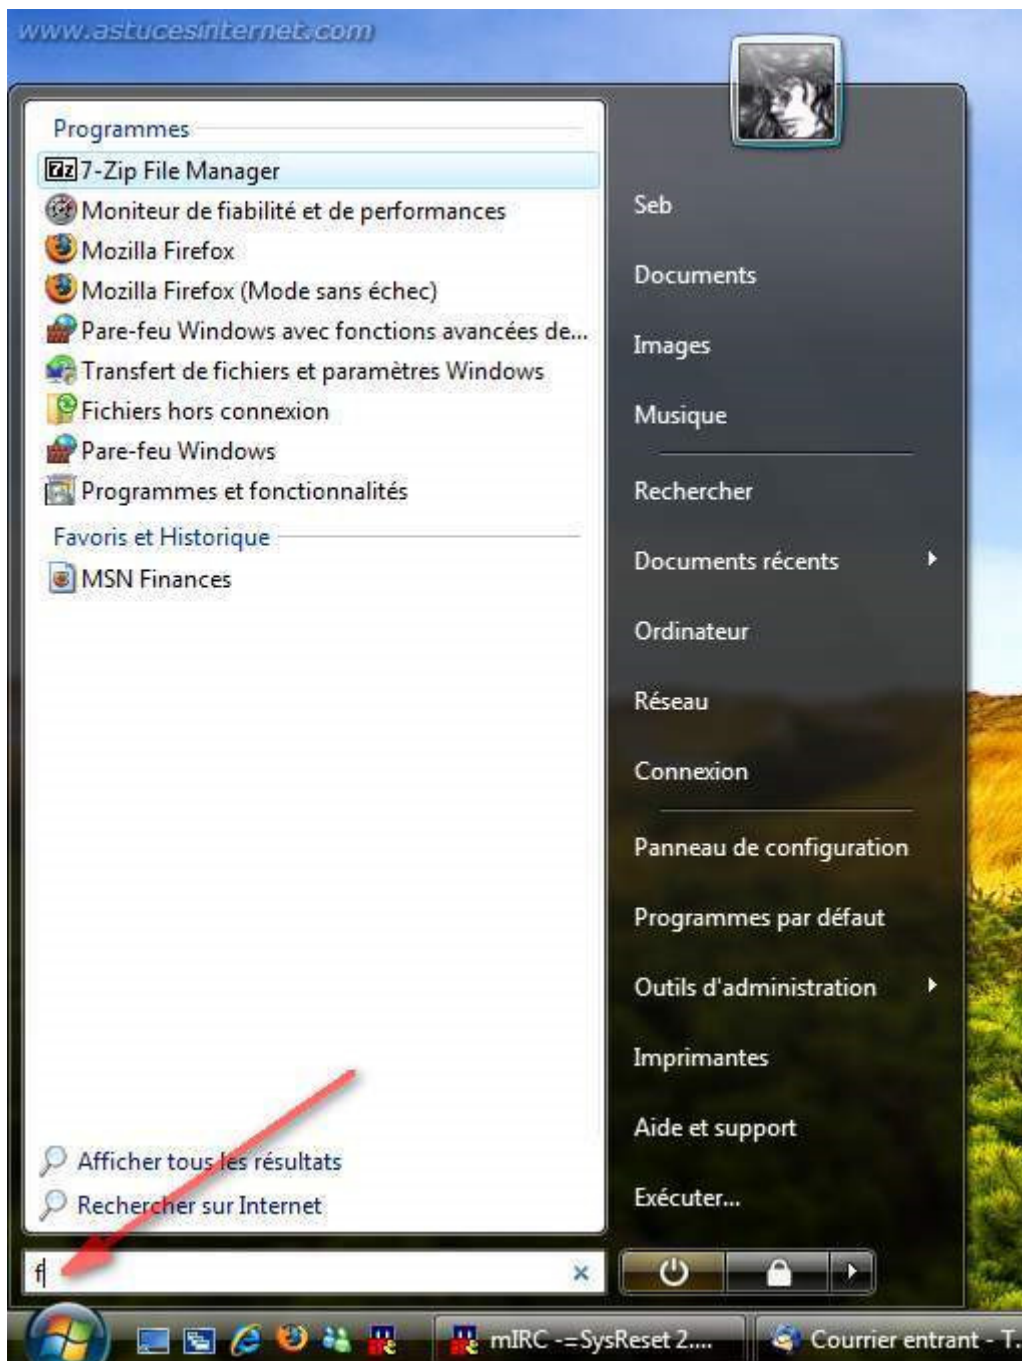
www.astucesinternet.com

Programmes
7z 7-Zip File Manager
Moniteur de fiabilité et de performances
Mozilla Firefox
Mozilla Firefox (Mode sans échec)
Pare-feu Windows avec fonctions avancées de...
Transfert de fichiers et paramètres Windows
Fichiers hors connexion
Pare-feu Windows
Programmes et fonctionnalités
Favoris et Historique
MSN Finances

Afficher tous les résultats
Rechercher sur Internet
f

Seb
Documents
Images
Musique
Rechercher
Documents récents
Ordinateur
Réseau
Connexion
Panneau de configuration
Programmes par défaut
Outils d'administration
Imprimantes
Aide et support
Exécuter...

mIRC -=SysReset 2....
Courrier entrant - T...